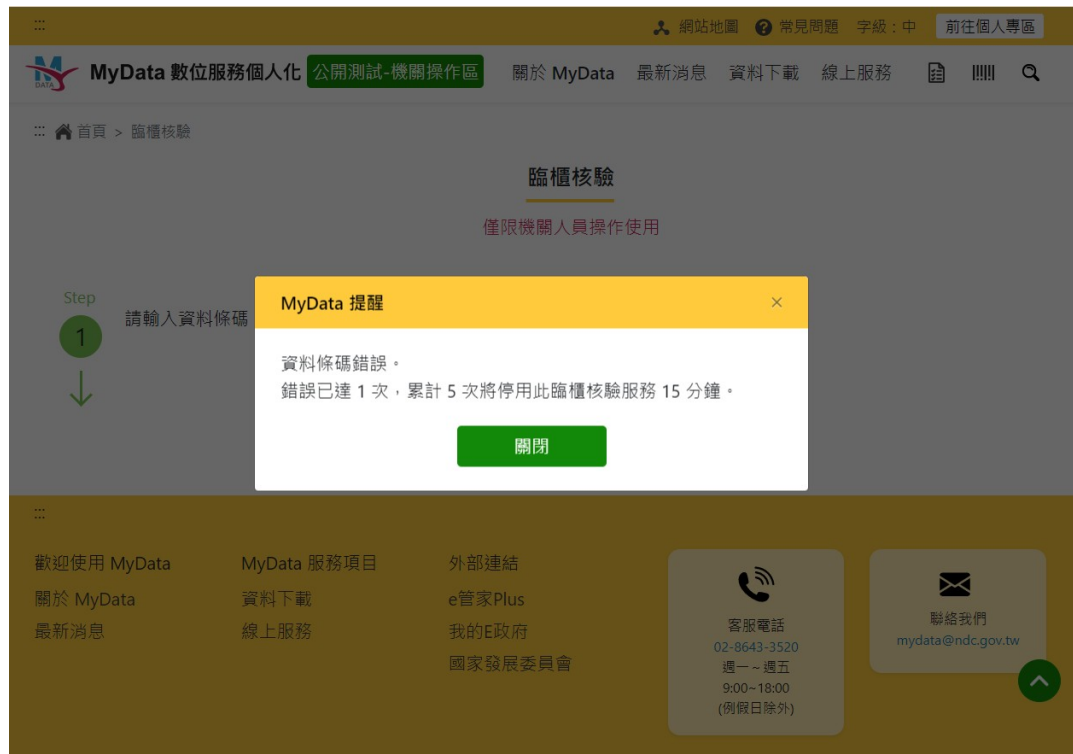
:::

網站地圖 常見問題 字級：中 前往個人專區

DATA MyData 數位服務個人化 公開測試-機關操作區 關於 MyData 最新消息 資料下載 線上服務

::: 首頁 > 臨櫃核驗

臨櫃核驗

僅限機關人員操作使用

Step 1 請輸入資料條碼

MyData 提醒 ×

資料條碼錯誤。
錯誤已達 1 次，累計 5 次將停用此臨櫃核驗服務 15 分鐘。

關閉

:::

歡迎使用 MyData
關於 MyData
最新消息

MyData 服務項目
資料下載
線上服務

外部連結
e管家Plus
我的E政府
國家發展委員會

客服電話
02-8643-3520
週一～週五
9:00~18:00
(例假日除外)

聯絡我們
mydata@ndc.gov.tw